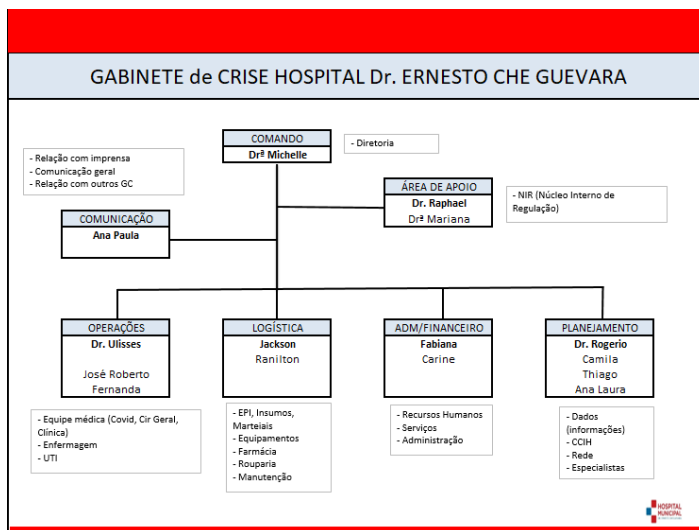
GABINETE de CRISE HOSPITAL Dr. ERNESTO CHE GUEVARA

COMANDO
Drª Michelle

- Diretoria

- Relação com imprensa
- Comunicação geral
- Relação com outros GC

ÁREA DE APOIO
Dr. Raphael
Drª Mariana

- NIR (Núcleo Interno de Regulação)

COMUNICAÇÃO
Ana Paula

OPERAÇÕES
Dr. Ulisses
José Roberto
Fernanda

LOGÍSTICA
Jackson
Ranilton

ADM/FINANCEIRO
Fabiana
Carine

PLANEJAMENTO
Dr. Rogerio
Camila
Thiago
Ana Laura

- Equipe médica (Covid, Cir Geral, Clínica)
- Enfermagem
- UTI

- EPI, Insumos, Marteiais
- Equipamentos
- Farmácia
- Rouparia
- Manutenção

- Recursos Humanos
- Serviços
- Administração

- Dados (informações)
- CCIH
- Rede
- Especialistas

HOSPITAL MUNICIPAL